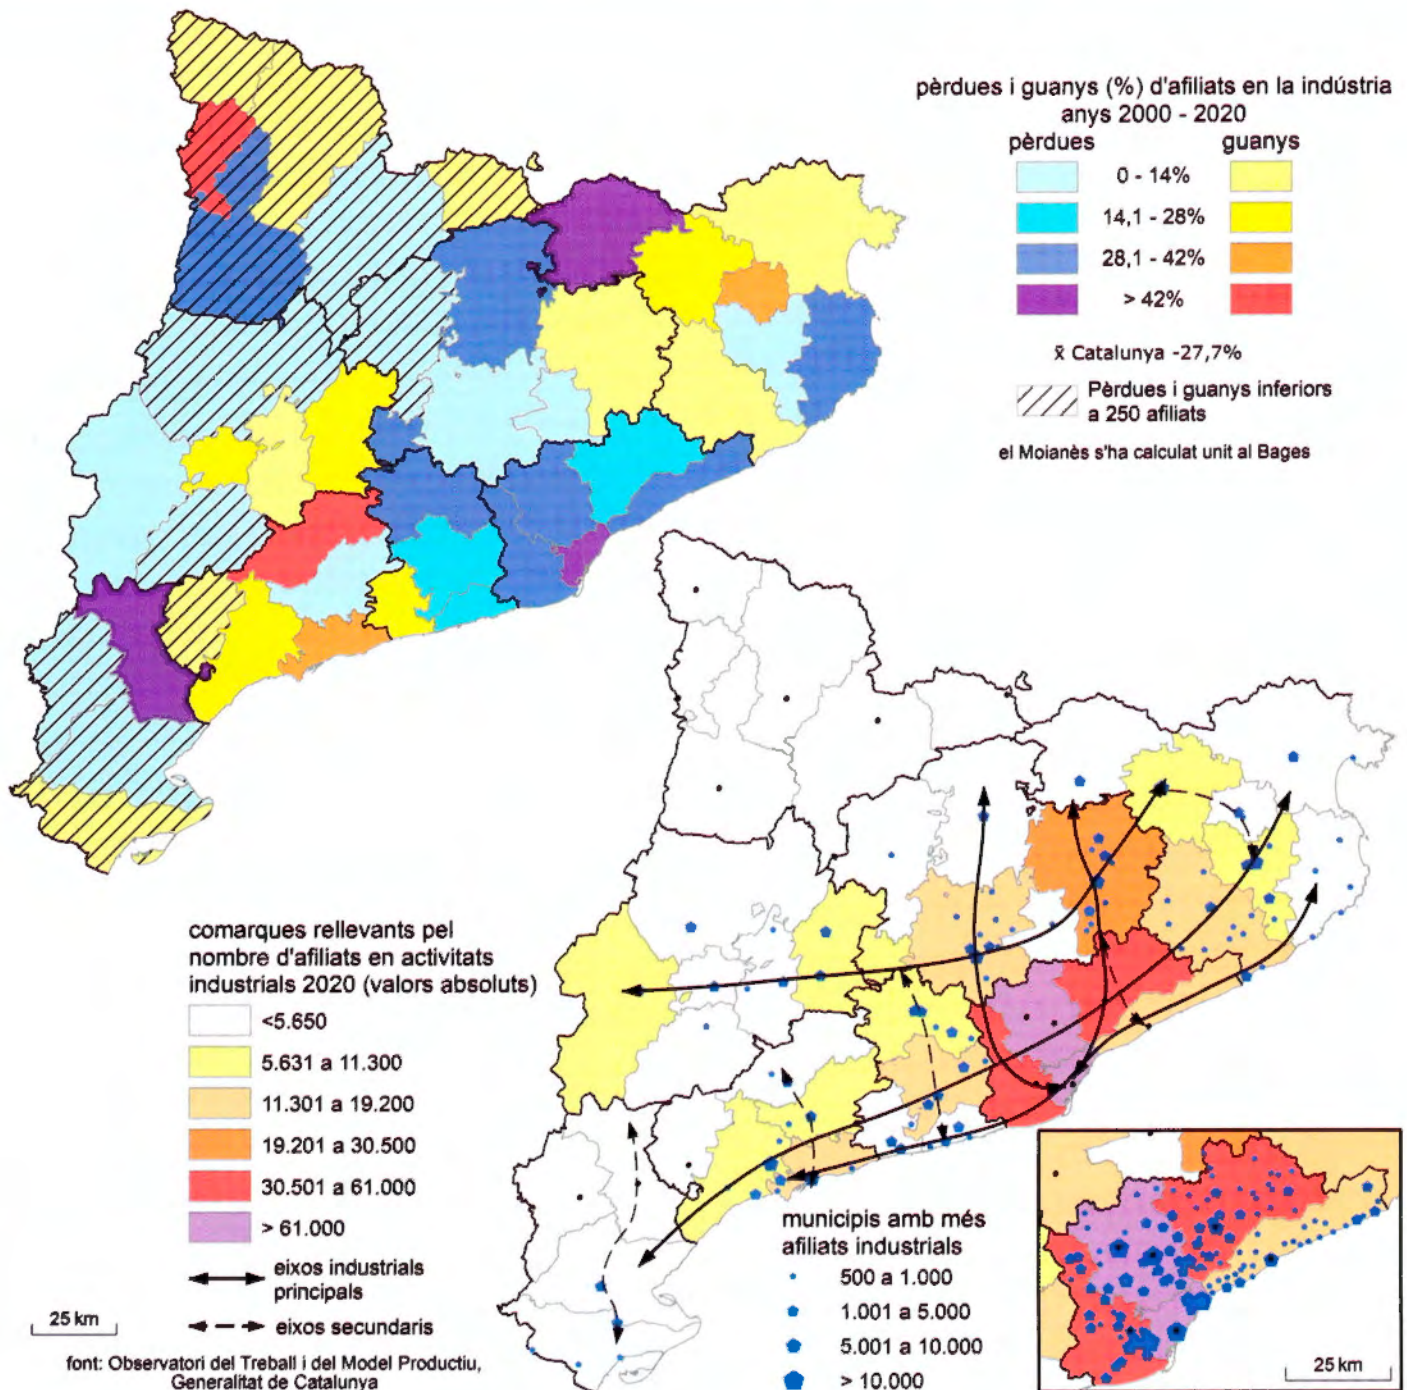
pèrdues i guanys (%) d'afiliats en la indústria
anys 2000 - 2020

| pèrdues | | guanys |
|---|---|---|
| | 0 - 14% | |
| | 14,1 - 28% | |
| | 28,1 - 42% | |
| | > 42% | |

x̄ Catalunya -27,7%

Pèrdues i guanys inferiors a 250 afiliats

el Moianès s'ha calculat unit al Bages

comarques rellevants pel nombre d'afiliats en activitats industrials 2020 (valors absoluts)

<5.650
5.631 a 11.300
11.301 a 19.200
19.201 a 30.500
30.501 a 61.000
> 61.000

eixos industrials principals
eixos secundaris

25 km

font: Observatori del Treball i del Model Productiu, Generalitat de Catalunya

municipis amb més afiliats industrials
500 a 1.000
1.001 a 5.000
5.001 a 10.000
> 10.000

25 km